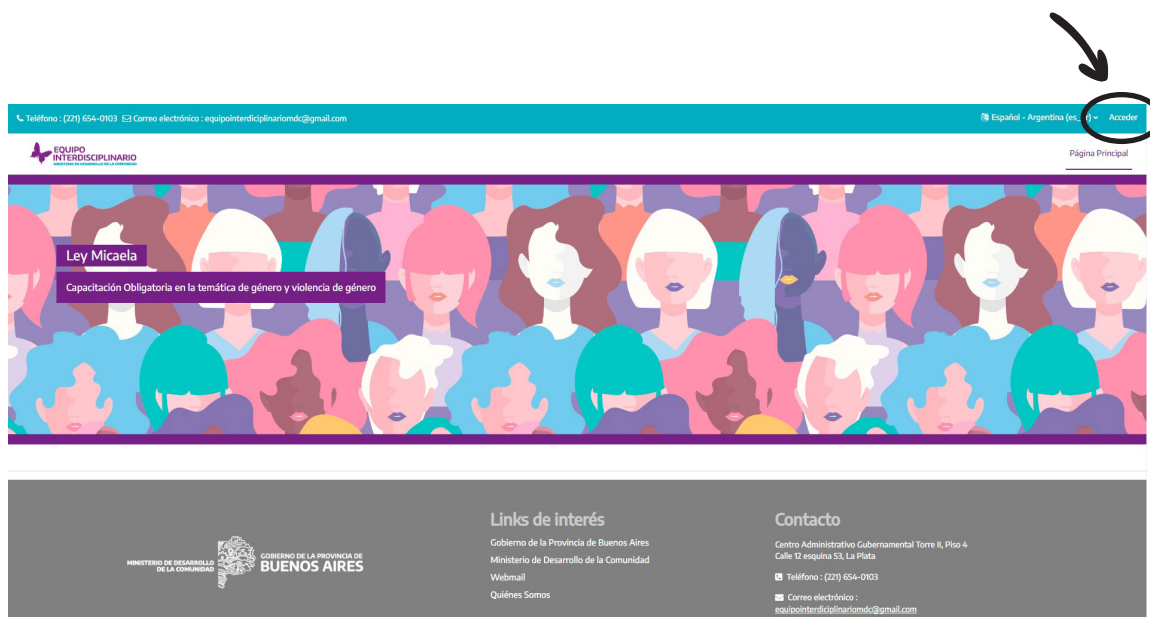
Teléfono : (221) 654-0103 Correo electrónico : equipointerdiciplinariomdc@gmail.com

Español - Argentina (es_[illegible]) Acceder

EQUIPO INTERDISCIPLINARIO
MINISTERIO DE DESARROLLO DE LA COMUNIDAD

Página Principal

Ley Micaela

Capacitación Obligatoria en la temática de género y violencia de género

MINISTERIO DE DESARROLLO DE LA COMUNIDAD

GOBIERNO DE LA PROVINCIA DE BUENOS AIRES

Links de interés

Gobierno de la Provincia de Buenos Aires
Ministerio de Desarrollo de la Comunidad
Webmail
Quiénes Somos

Contacto

Centro Administrativo Gubernamental Torre II, Piso 4
Calle 12 esquina 53, La Plata

Teléfono : (221) 654-0103

Correo electrónico :
equipointerdiciplinariomdc@gmail.com